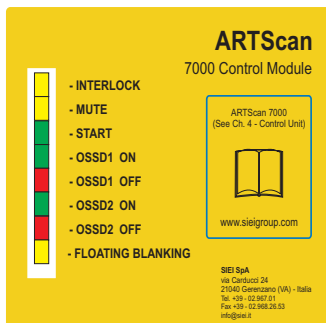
ARTScan
7000 Control Module

- INTERLOCK
- MUTE
- START
- OSSD1 ON
- OSSD1 OFF
- OSSD2 ON
- OSSD2 OFF
- FLOATING BLANKING

ARTScan 7000
(See Ch. 4 - Control Unit)

www.sieigroup.com

SIEI SpA
via Carducci 24
21040 Gerenzano (VA) - Italia
Tel. +39 - 02.967.01
Fax +39 - 02.968.26.53
info@siei.it